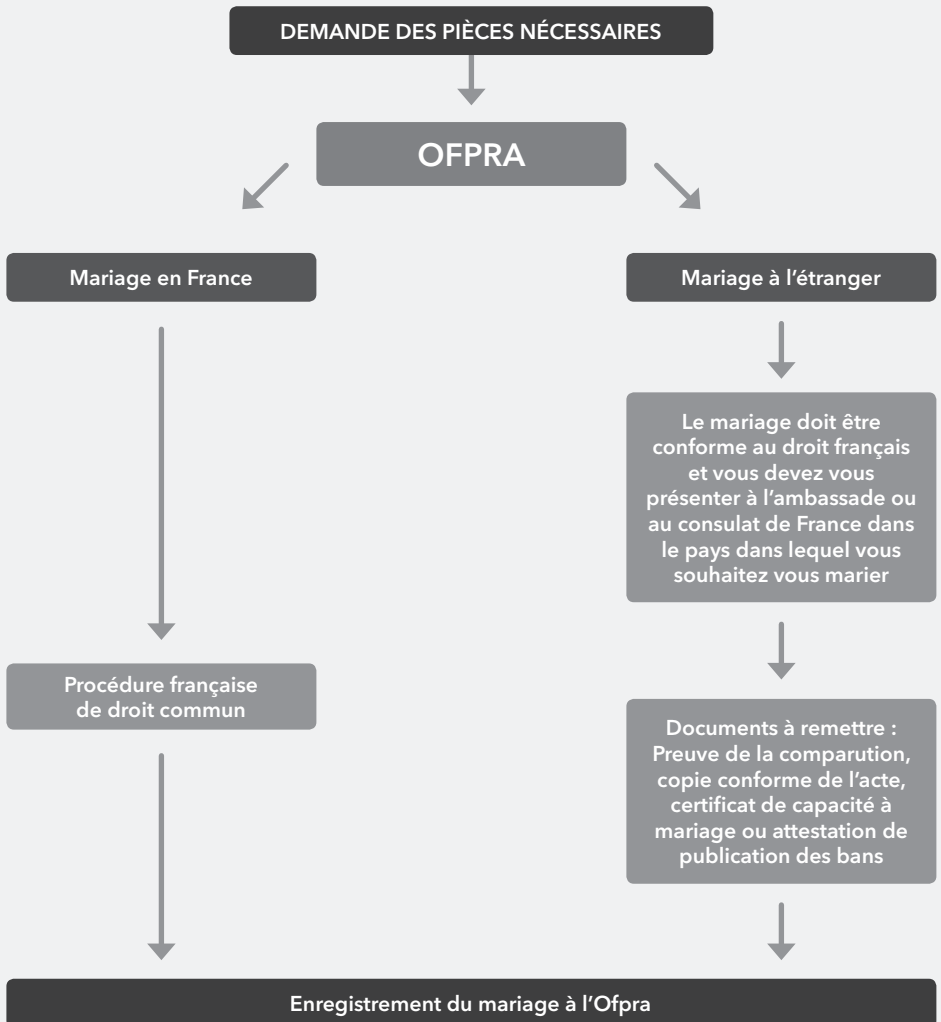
DEMANDE DES PIÈCES NÉCESSAIRES

OFPRA

Mariage en France

Mariage à l'étranger

Le mariage doit être conforme au droit français et vous devez vous présenter à l'ambassade ou au consulat de France dans le pays dans lequel vous souhaitez vous marier

Procédure française de droit commun

Documents à remettre : Preuve de la comparution, copie conforme de l'acte, certificat de capacité à mariage ou attestation de publication des bans

Enregistrement du mariage à l'Ofpra